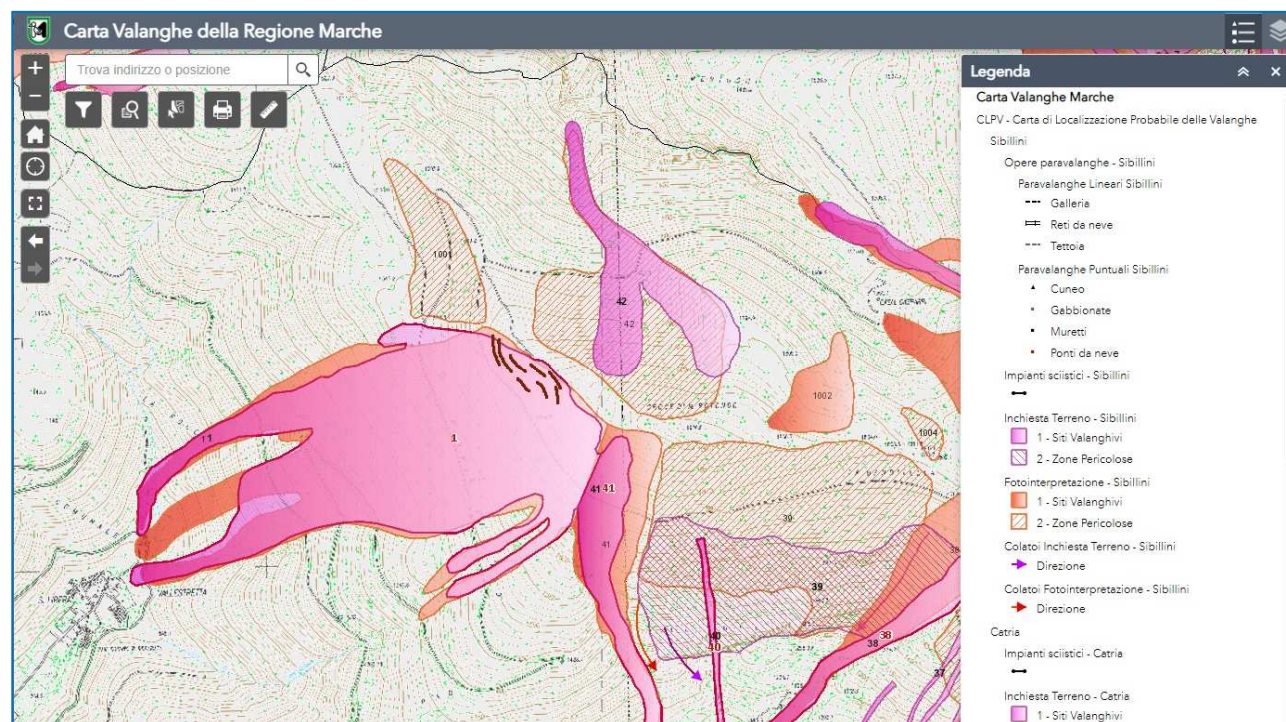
Carta Valanghe della Regione Marche

Trova indirizzo o posizione

Legenda

Carta Valanghe Marche

CLPV - Carta di Localizzazione Probabile delle Valanghe

Sibillini

Opere paravalanghe - Sibillini

Paravalanghe Lineari Sibillini

Galleria

Reti da neve

Tettoia

Paravalanghe Puntuali Sibillini

Cuneo

Gabbionate

Muretti

Ponti da neve

Impianti sciistici - Sibillini

Inchiesta Terreno - Sibillini

1 - Siti Valanghivi

2 - Zone Pericolose

Fotointerpretazione - Sibillini

1 - Siti Valanghivi

2 - Zone Pericolose

Colatoi Inchiesta Terreno - Sibillini

Direzione

Colatoi Fotointerpretazione - Sibillini

Direzione

Catria

Impianti sciistici - Catria

Inchiesta Terreno - Catria

1 - Siti Valanghivi

1001

42

42

1002

1004

1

11

41 41

41

39

39

40

40

38

38

37

VALLESTRETTA